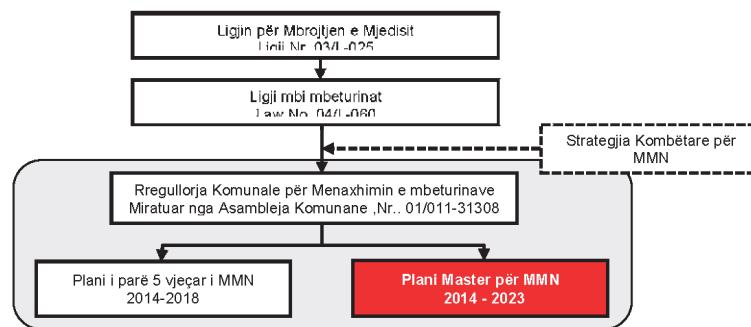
Ligjin për Mbrojtjen e Mjedisit
Ligji Nr. 03/L-025

Ligji mbi mbeturinat
Law No. 04/L-060

Strategjia Kombëtare për MMN

Rregullorja Komunale për Menaxhimin e mbeturinave
Miratuar nga Asambleja Komunane ,Nr.. 01/011-31308

Plani i parë 5 vjeçar i MMN
2014-2018

Plani Master për MMN
2014 - 2023